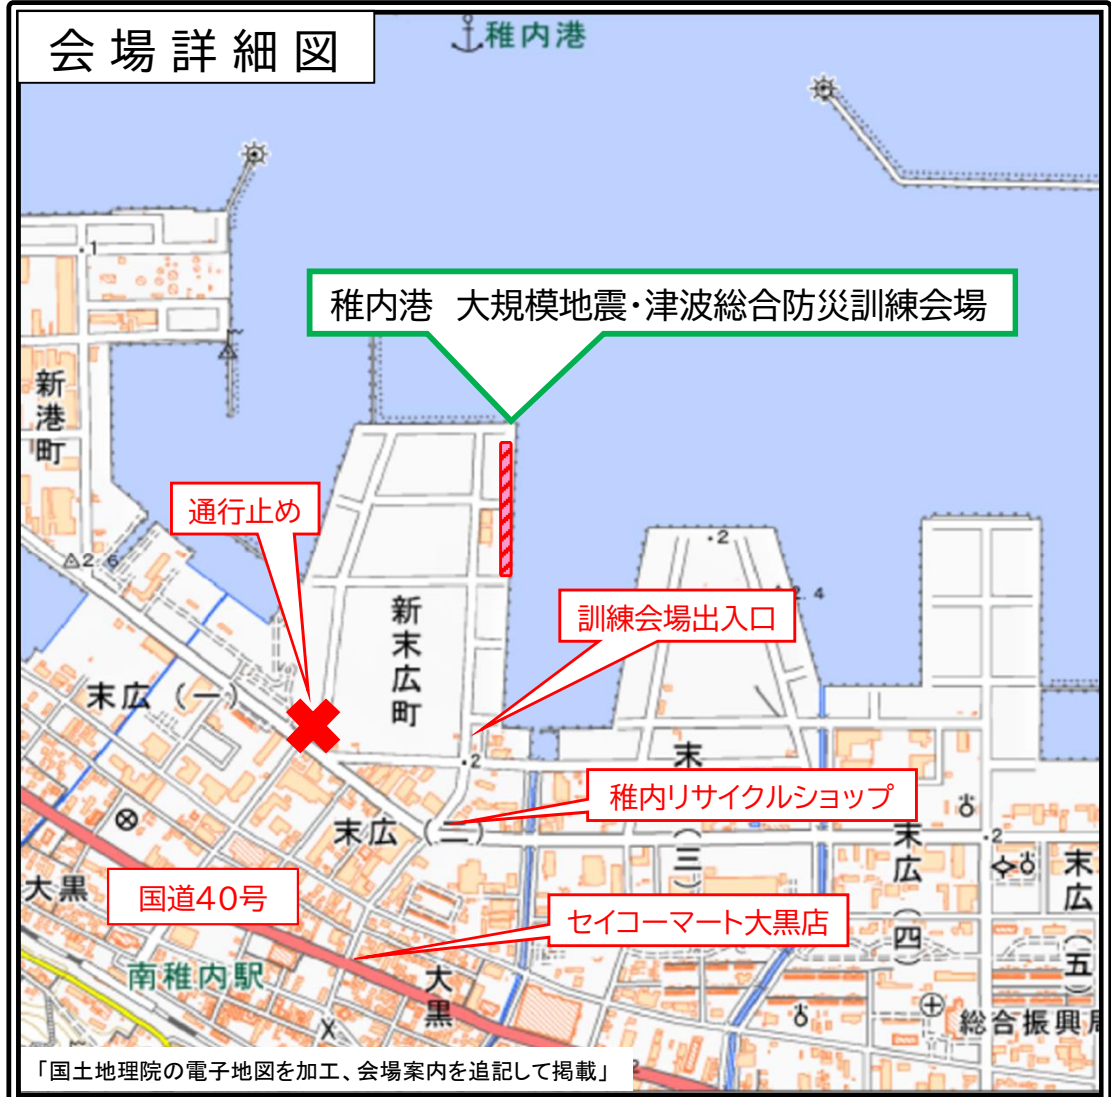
会場詳細図

稚内港

稚内港 大規模地震・津波総合防災訓練会場

新港町

通行止め

新末広町

訓練会場出入口

末広（一）

末広（二）

稚内リサイクルショップ

末広（三）

末広（四）

末広（五）

大黒

国道40号

セイコーマート大黒店

南稚内駅

大黒

総合振興局

「国土地理院の電子地図を加工、会場案内を追記して掲載」